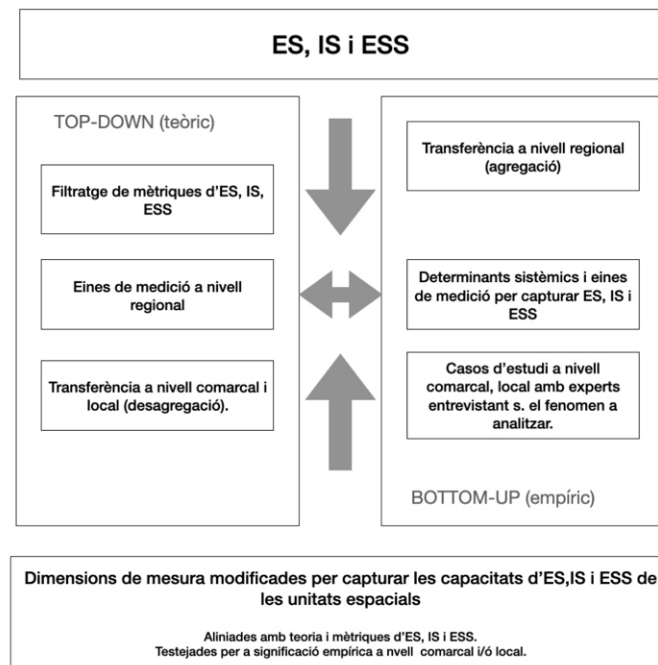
ES, IS i ESS

TOP-DOWN (teòric)

Filtratge de mètriques d'ES, IS, ESS

Eines de medició a nivell regional

Transferència a nivell comarcal i local (desagregació).

Transferència a nivell regional (agregació)

Determinants sistèmics i eines de medició per capturar ES, IS i ESS

Casos d'estudi a nivell comarcal, local amb experts entrevistant s. el fenomen a analitzar.

BOTTOM-UP (empíric)

Dimensions de mesura modificades per capturar les capacitats d'ES,IS i ESS de les unitats espacials

Aliniades amb teoria i mètriques d'ES, IS i ESS.
Testejades per a significació empírica a nvell comarcal i/ó local.